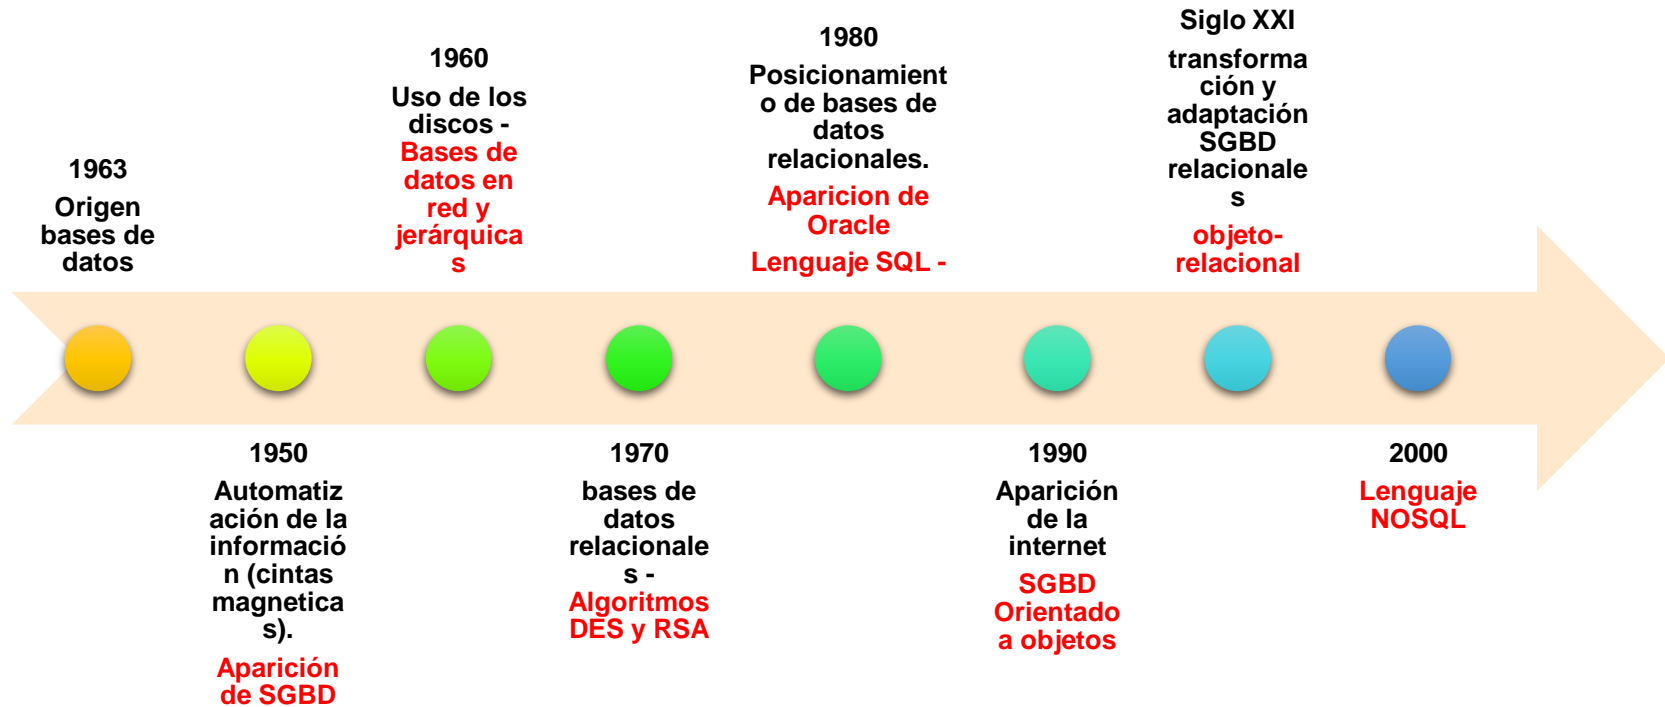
1963

Origen bases de datos

1960

Uso de los discos - Bases de datos en red y jerárquicas

1980

Posicionamiento de bases de datos relacionales.

Aparicion de Oracle

Lenguaje SQL -

Siglo XXI

transformación y adaptación SGBD relacionales

objeto-relacional

1950

Automatización de la información (cintas magneticas).

Aparición de SGBD

1970

bases de datos relacionales -

Algoritmos DES y RSA

1990

Aparición de la internet

SGBD Orientado a objetos

2000

Lenguaje NOSQL